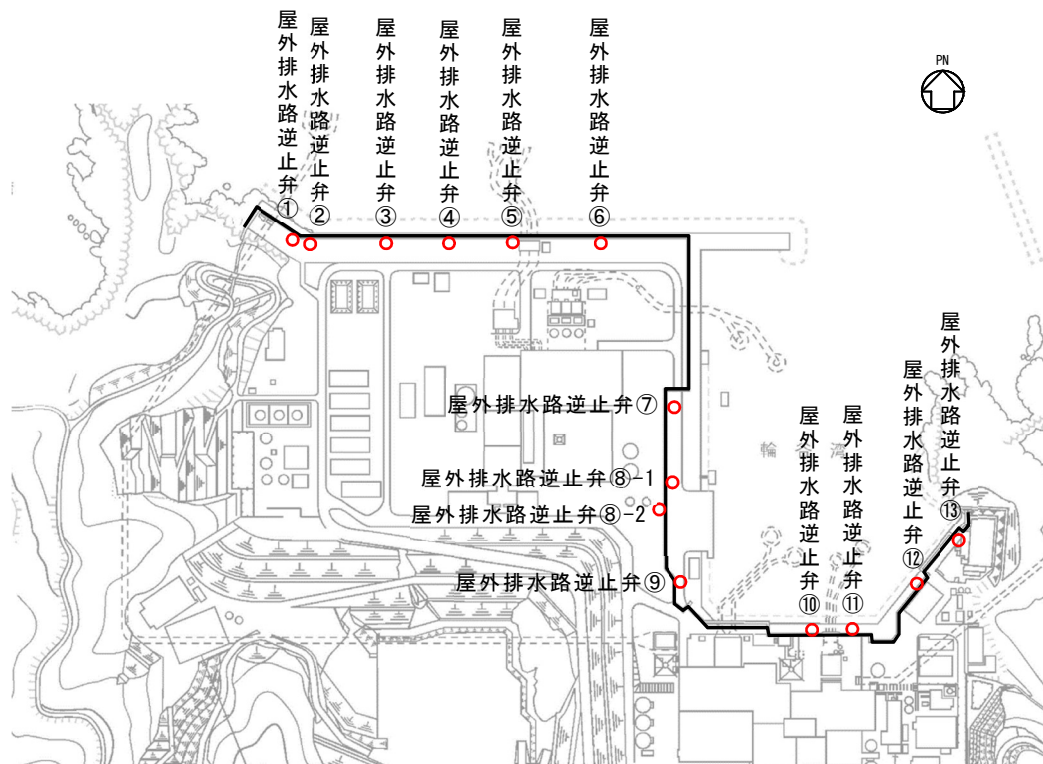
屋外排水路逆止弁①

屋外排水路逆止弁②

屋外排水路逆止弁③

屋外排水路逆止弁④

屋外排水路逆止弁⑤

屋外排水路逆止弁⑥

PN

屋外排水路逆止弁⑦

屋外排水路逆止弁⑧-1

屋外排水路逆止弁⑧-2

屋外排水路逆止弁⑨

屋外排水路逆止弁⑩

屋外排水路逆止弁⑪

屋外排水路逆止弁⑫

屋外排水路逆止弁⑬

輪